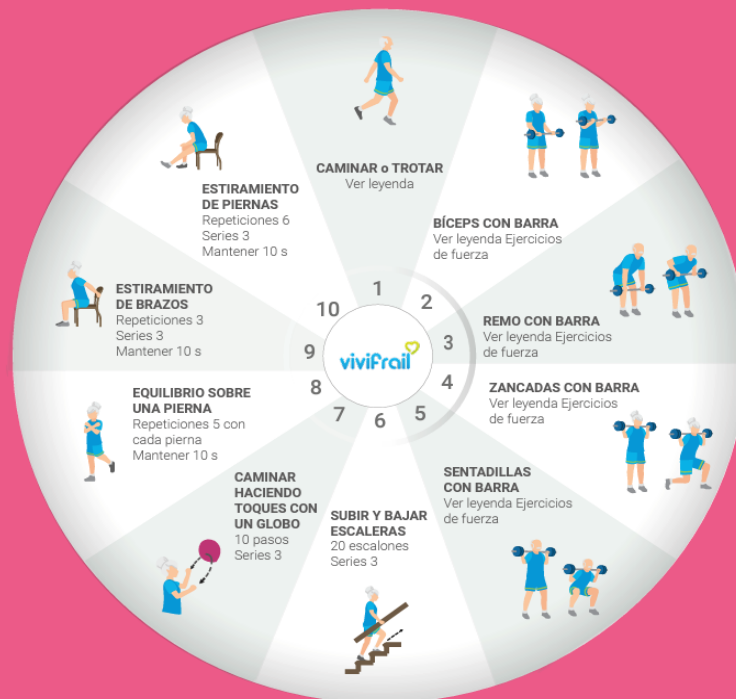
CAMINAR o TROTAR
Ver leyenda

BÍCEPS CON BARRA
Ver leyenda Ejercicios de fuerza

REMO CON BARRA
Ver leyenda Ejercicios de fuerza

ZANCADAS CON BARRA
Ver leyenda Ejercicios de fuerza

SENTADILLAS CON BARRA
Ver leyenda Ejercicios de fuerza

SUBIR Y BAJAR ESCALERAS
20 escalones
Series 3

CAMINAR HACIENDO TOQUES CON UN GLOBO
10 pasos
Series 3

EQUILIBRIO SOBRE UNA PIERNA
Repeticiones 5 con cada pierna
Mantener 10 s

ESTIRAMIENTO DE BRAZOS
Repeticiones 3
Series 3
Mantener 10 s

ESTIRAMIENTO DE PIERNAS
Repeticiones 6
Series 3
Mantener 10 s

1
2
3
4
5
6
7
8
9
10

vivifrail